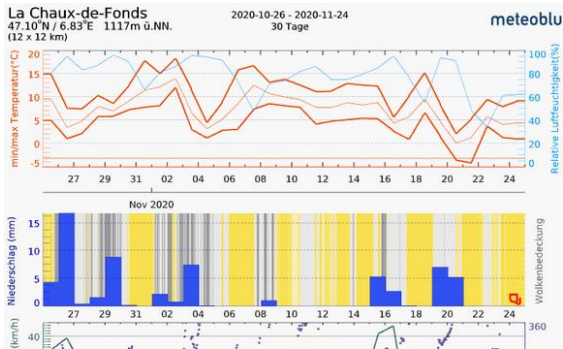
La Chaux-de-Fonds
47.10°N / 6.83°E 1117m ü.NN.
(12 x 12 km)

2020-10-26 - 2020-11-24
30 Tage

meteoblu

min/max Temperatur(°C)
20
15
10
5
0
-5

Relative Luftfeuchtigkeit(%)
100
80
60
40
20
0

27 29 31 02 04 06 08 10 12 14 16 18 20 22 24

Nov 2020

Niederschlag (mm)
15
10
5
0

Wolkenbedeckung

27 29 31 02 04 06 08 10 12 14 16 18 20 22 24

(km/h)
40

360